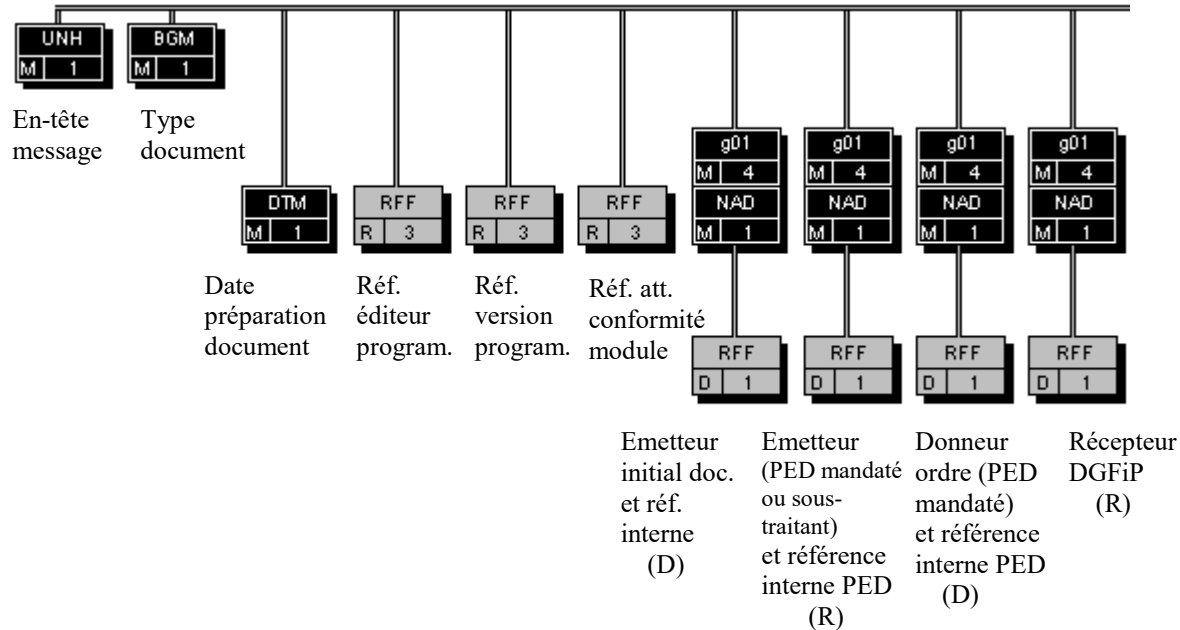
UNH
M 1

BGM
M 1

En-tête message

Type document

DTM
M 1

Date préparation document

RFF
R 3

Réf. éditeur program.

RFF
R 3

Réf. version program.

RFF
R 3

Réf. att. conformité module

g01
M 4
NAD
M 1

RFF
D 1

Emetteur initial doc. et réf. interne (D)

g01
M 4
NAD
M 1

RFF
D 1

Emetteur (PED mandaté ou sous-traitant) et référence interne PED (R)

g01
M 4
NAD
M 1

RFF
D 1

Donneur ordre (PED mandaté) et référence interne PED (D)

g01
M 4
NAD
M 1

RFF
D 1

Récepteur DGFiP (R)